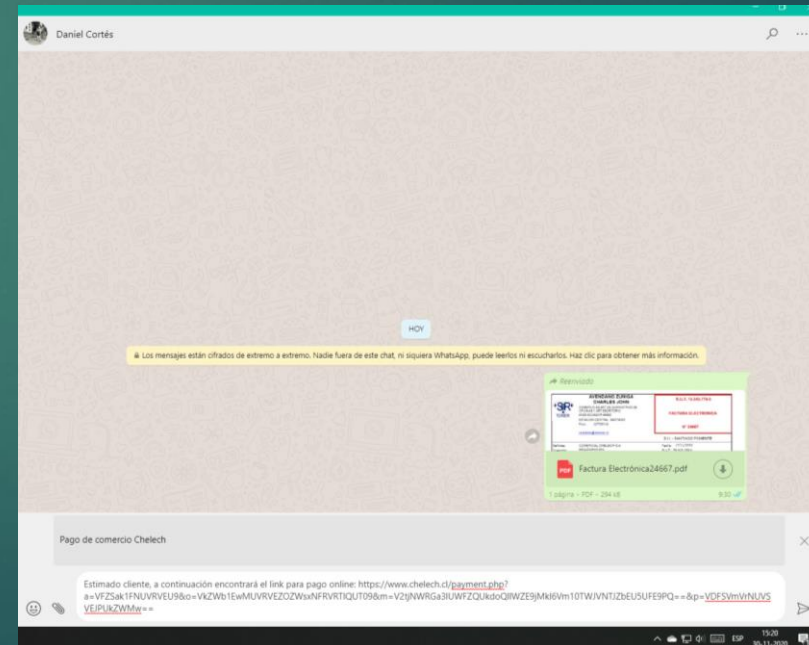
Daniel Cortés

HOY

🔒 Los mensajes están cifrados de extremo a extremo. Nadie fuera de este chat, ni siquiera WhatsApp, puede leerlos ni escucharlos. Haz clic para obtener más información.

Reenviado

AVENDAÑO ZUNIGA CHARLES JOHN

FACTURA ELECTRÓNICA

Nº 24667

S.I.I. - SANTIAGO PONIENTE

PDF Factura Electrónica24667.pdf

1 página • PDF • 294 kB 9:30

Pago de comercio Chelech

Estimado cliente, a continuación encontrará el link para pago online: https://www.chelech.cl/payment.php?a=VFZSak1FNUVRVEU9&o=VkZWb1EwMUVRVEZOZWsxNFRVRTIQUT09&m=V2tjNWRGa3lUWFZQUkdoQllWZE9jMkl6Vm10TWJVNTJZbEU5UFE9PQ==&p=VDFSVmVrNUVSVEJPUkZWMw==

ESP 15:20 30-11-2020